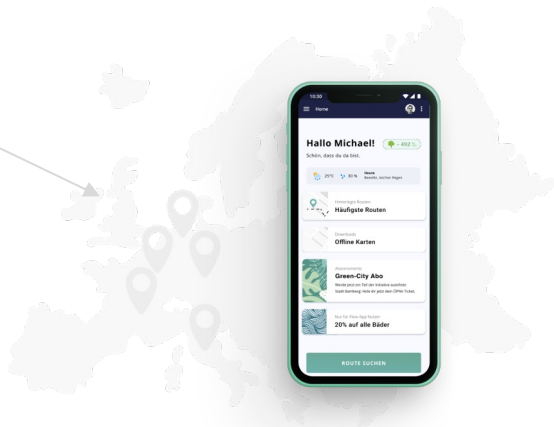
10:30

Home

Hallo Michael!

+ 492 %

Schön, dass du da bist.

25°C

40 %

Heute
Bewölkt, leichter Regen

Hinterlegte Routen
Häufigste Routen

Downloads
Offline Karten

Abonnements
Green-City Abo

Werde jetzt ein Teil der Initiative autofreie Stadt Bamberg! Hole dir jetzt dein ÖPNV-Ticket.

Nur für Flow-App Nutzer
20% auf alle Bäder

ROUTE SUCHEN